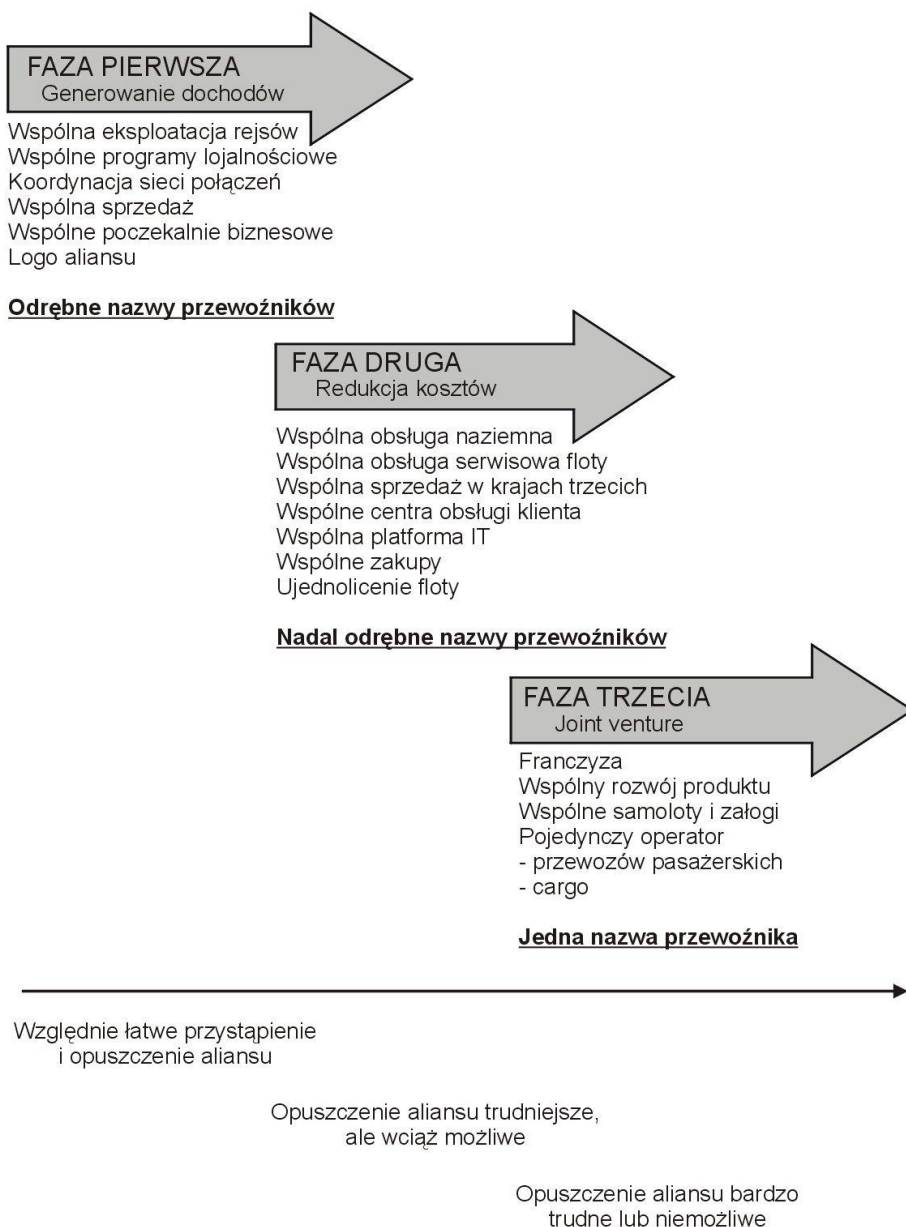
FAZA PIERWSZA
Generowanie dochodów

Wspólna eksploatacja rejsów
Wspólne programy lojalnościowe
Koordynacja sieci połączeń
Wspólna sprzedaż
Wspólne poczekalnie biznesowe
Logo aliansu

Odrębne nazwy przewoźników

FAZA DRUGA
Redukcja kosztów

Wspólna obsługa naziemna
Wspólna obsługa serwisowa floty
Wspólna sprzedaż w krajach trzecich
Wspólne centra obsługi klienta
Wspólna platforma IT
Wspólne zakupy
Ujednolicenie floty

Nadal odrębne nazwy przewoźników

FAZA TRZECIA
Joint venture

Franczyza
Wspólny rozwój produktu
Wspólne samoloty i załogi
Pojedynczy operator
- przewozów pasażerskich
- cargo

Jedna nazwa przewoźnika

Względnie łatwe przystąpienie i opuszczenie aliansu

Opuszczenie aliansu trudniejsze, ale wciąż możliwe

Opuszczenie aliansu bardzo trudne lub niemożliwe